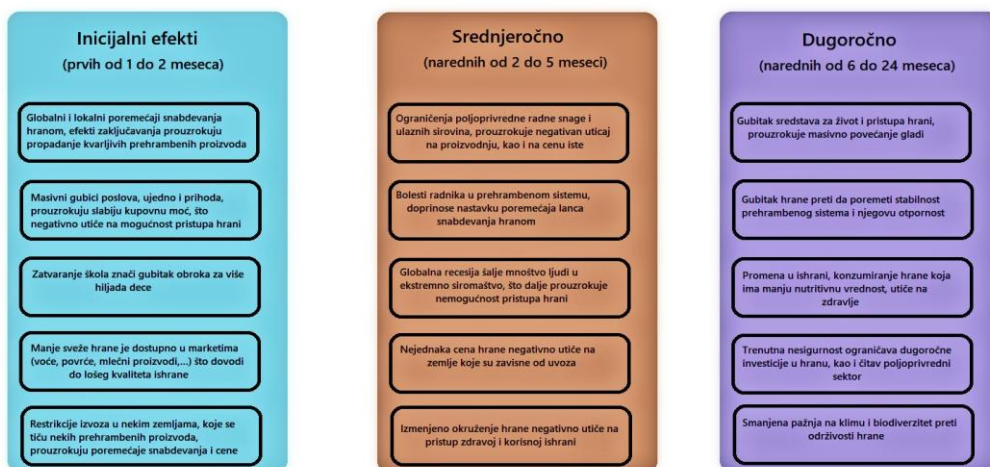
Inicijalni efekti
(prvih od 1 do 2 meseca)

Globalni i lokalni poremećaji snabdevanja hranom, efekti zaključavanja prouzrokuju propadanje kvarljivih prehrambenih proizvoda

Masivni gubici poslova, ujedno i prihoda, prouzrokuju slabiju kupovnu moć, što negativno utiče na mogućnost pristupa hrani

Zatvaranje škola znači gubitak obroka za više hiljada dece

Manje sveže hrane je dostupno u marketima (voće, povrće, mlečni proizvodi,...) što dovodi do lošeg kvaliteta ishrane

Restrikcije izvoza u nekim zemljama, koje se tiču nekih prehrambenih proizvoda, prouzrokuju poremećaje snabdevanja i cene

Srednjeročno
(narednih od 2 do 5 meseci)

Ograničenja poljoprivredne radne snage i ulaznih sirovina, prouzrokuje negativan uticaj na proizvodnju, kao i na cenu iste

Bolesti radnika u prehrambenom sistemu, doprinose nastavku poremećaja lanca snabdevanja hranom

Globalna recesija šalje mnoštvo ljudi u ekstremno siromaštvo, što dalje prouzrokuje nemogućnost pristupa hrani

Nejednaka cena hrane negativno utiče na zemlje koje su zavisne od uvoza

Izmenjeno okruženje hrane negativno utiče na pristup zdravoj i korisnoj ishrani

Dugoročno
(narednih od 6 do 24 meseca)

Gubitak sredstava za život i pristupa hrani, prouzrokuje masivno povećanje gladi

Gubitak hrane preti da poremeti stabilnost prehrambenog sistema i njegovu otpornost

Promena u ishrani, konzumiranje hrane koja ima manju nutritivnu vrednost, utiče na zdravlje

Trenutna nesigurnost ograničava dugoročne investicije u hranu, kao i čitav poljoprivredni sektor

Smanjena pažnja na klimu i biodiverzitet preti održivosti hrane